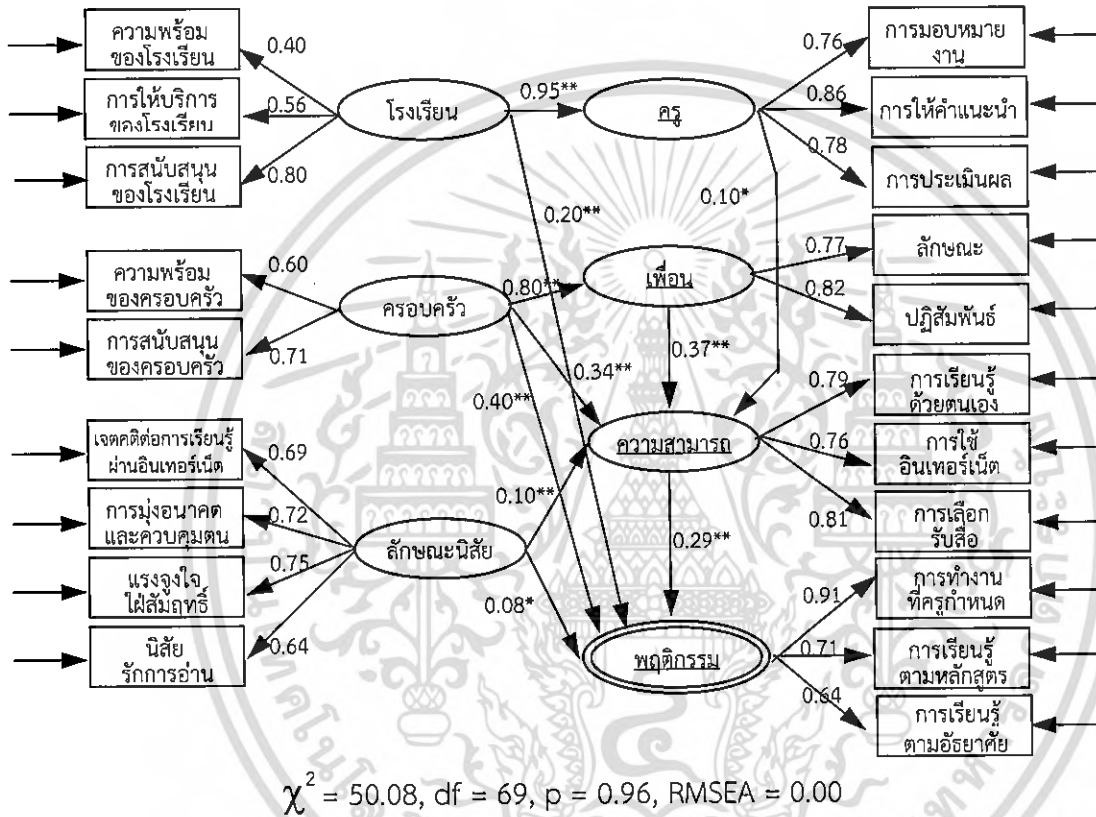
ความพร้อมของโรงเรียน
0.40
การให้บริการของโรงเรียน
0.56
การสนับสนุนของโรงเรียน
0.80
โรงเรียน
0.95**
ครู
0.76
การมอบหมายงาน
0.86
การให้คำแนะนำ
0.78
การประเมินผล
0.20**
0.10*
ความพร้อมของครอบครัว
0.60
ครอบครัว
0.80**
เพื่อน
0.77
ลักษณะ
0.82
ปฏิสัมพันธ์
การสนับสนุนของครอบครัว
0.71
0.37**
0.34**
0.40**
0.79
การเรียนรู้ด้วยตนเอง
เจตคติต่อการเรียนรู้ผ่านอินเทอร์เน็ต
0.69
ความสามารถ
0.76
การใช้อินเทอร์เน็ต
0.10**
การมุ่งอนาคตและควบคุมตน
0.72
ลักษณะนิสัย
0.29**
0.81
การเลือกรับสื่อ
แรงจูงใจใฝ่สัมฤทธิ์
0.75
0.08*
0.91
การทำงานที่ครูกำหนด
นิสัยรักการอ่าน
0.64
พฤติกรรม
0.71
การเรียนรู้ตามหลักสูตร
0.64
การเรียนรู้ตามอัธยาศัย
$\chi^2 = 50.08$, df = 69, p = 0.96, RMSEA = 0.00